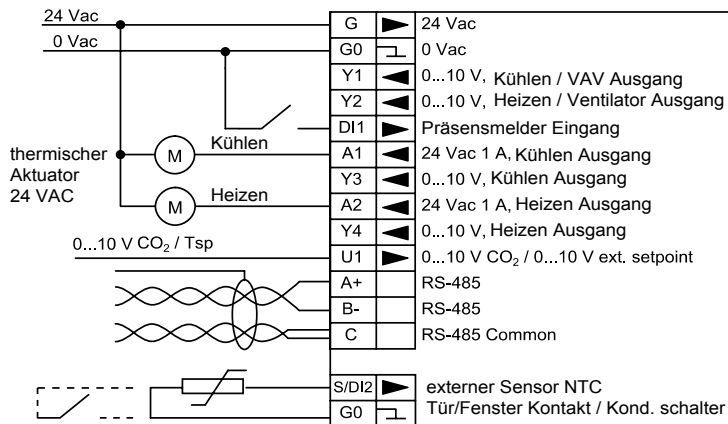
24 Vac
0 Vac
thermischer Aktuator 24 VAC
Kühlen
M
Heizen
M
0...10 V $CO_2$ / Tsp

| | | |
|---|---|---|
| G | ► | 24 Vac |
| G0 | | 0 Vac |
| Y1 | ◄ | 0...10 V, Kühlen / VAV Ausgang |
| Y2 | ◄ | 0...10 V, Heizen / Ventilator Ausgang |
| DI1 | ► | Präsensmelder Eingang |
| A1 | ◄ | 24 Vac 1 A, Kühlen Ausgang |
| Y3 | ◄ | 0...10 V, Kühlen Ausgang |
| A2 | ◄ | 24 Vac 1 A, Heizen Ausgang |
| Y4 | ◄ | 0...10 V, Heizen Ausgang |
| U1 | ► | 0...10 V $CO_2$ / 0...10 V ext. setpoint |
| A+ | | RS-485 |
| B- | | RS-485 |
| C | | RS-485 Common |
| S/DI2 | ► | externer Sensor NTC Tür/Fenster Kontakt / Kond. schalter |
| G0 | | |